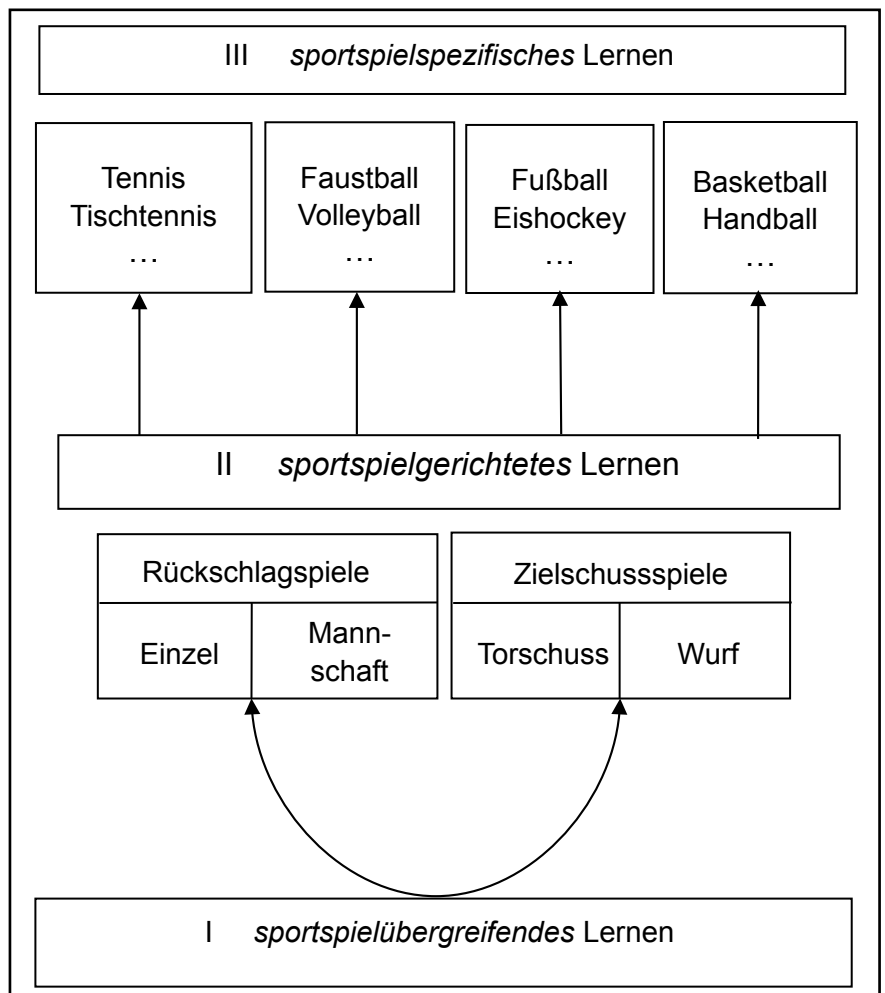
III *sportspielspezifisches* Lernen

Tennis
Tischtennis
…

Faustball
Volleyball
…

Fußball
Eishockey
…

Basketball
Handball
…

II *sportspielgerichtetes* Lernen

| Rückschlagspiele | |
|---|---|
| Einzel | Mannschaft |

| Zielschussspiele | |
|---|---|
| Torschuss | Wurf |

I *sportspielübergreifendes* Lernen